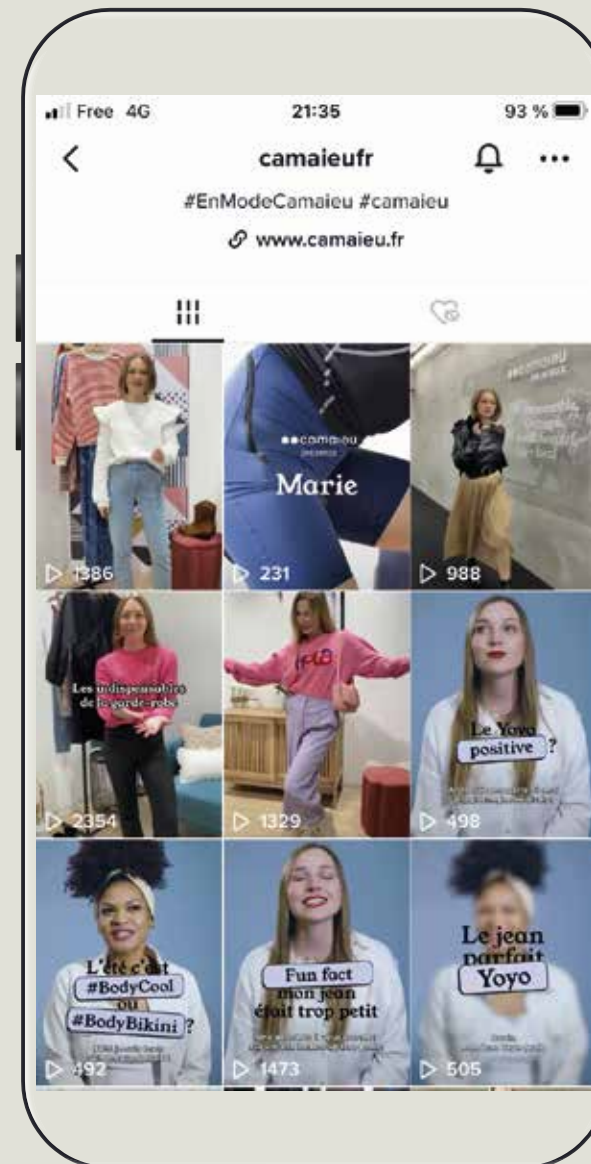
Free 4G 21:35 93 %

camaieufr

#EnModeCamaieu #camaieu

www.camaieu.fr

1386

camaieu

Marie

231

988

Les indispensables de la garde-robe

2354

1329

Le Yoyo positive ?

498

L'été c'est #BodyCool ou #BodyBikini ?

492

Fun fact mon jean était trop petit

1473

Le jean parfait Yoyo

505